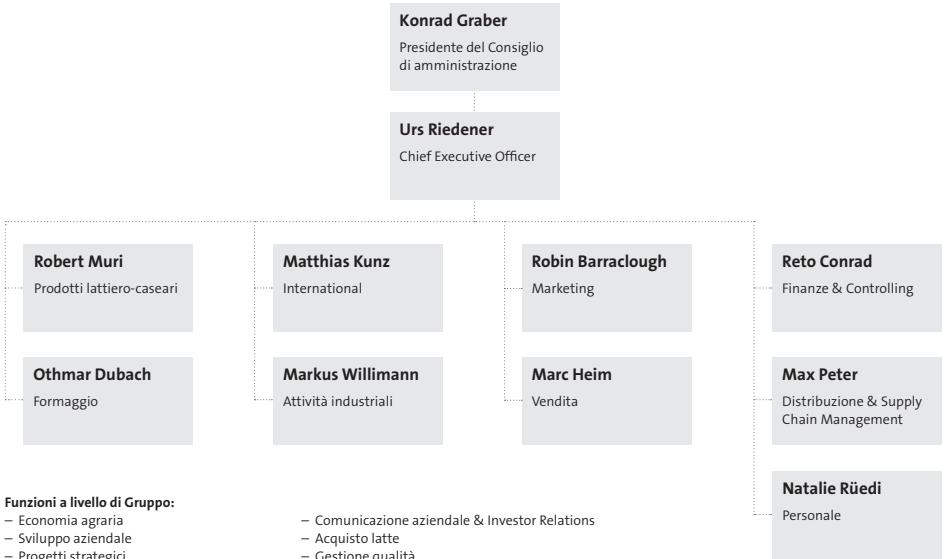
Konrad Graber
Presidente del Consiglio di amministrazione

Urs Riedener
Chief Executive Officer

Robert Muri
Prodotti lattiero-caseari

Othmar Dubach
Formaggio

Matthias Kunz
International

Markus Willimann
Attività industriali

Robin Barraclough
Marketing

Marc Heim
Vendita

Reto Conrad
Finanze & Controlling

Max Peter
Distribuzione & Supply Chain Management

Natalie Rüedi
Personale

Funzioni a livello di Gruppo:
– Economia agraria
– Sviluppo aziendale
– Progetti strategici

– Comunicazione aziendale & Investor Relations
– Acquisto latte
– Gestione qualità